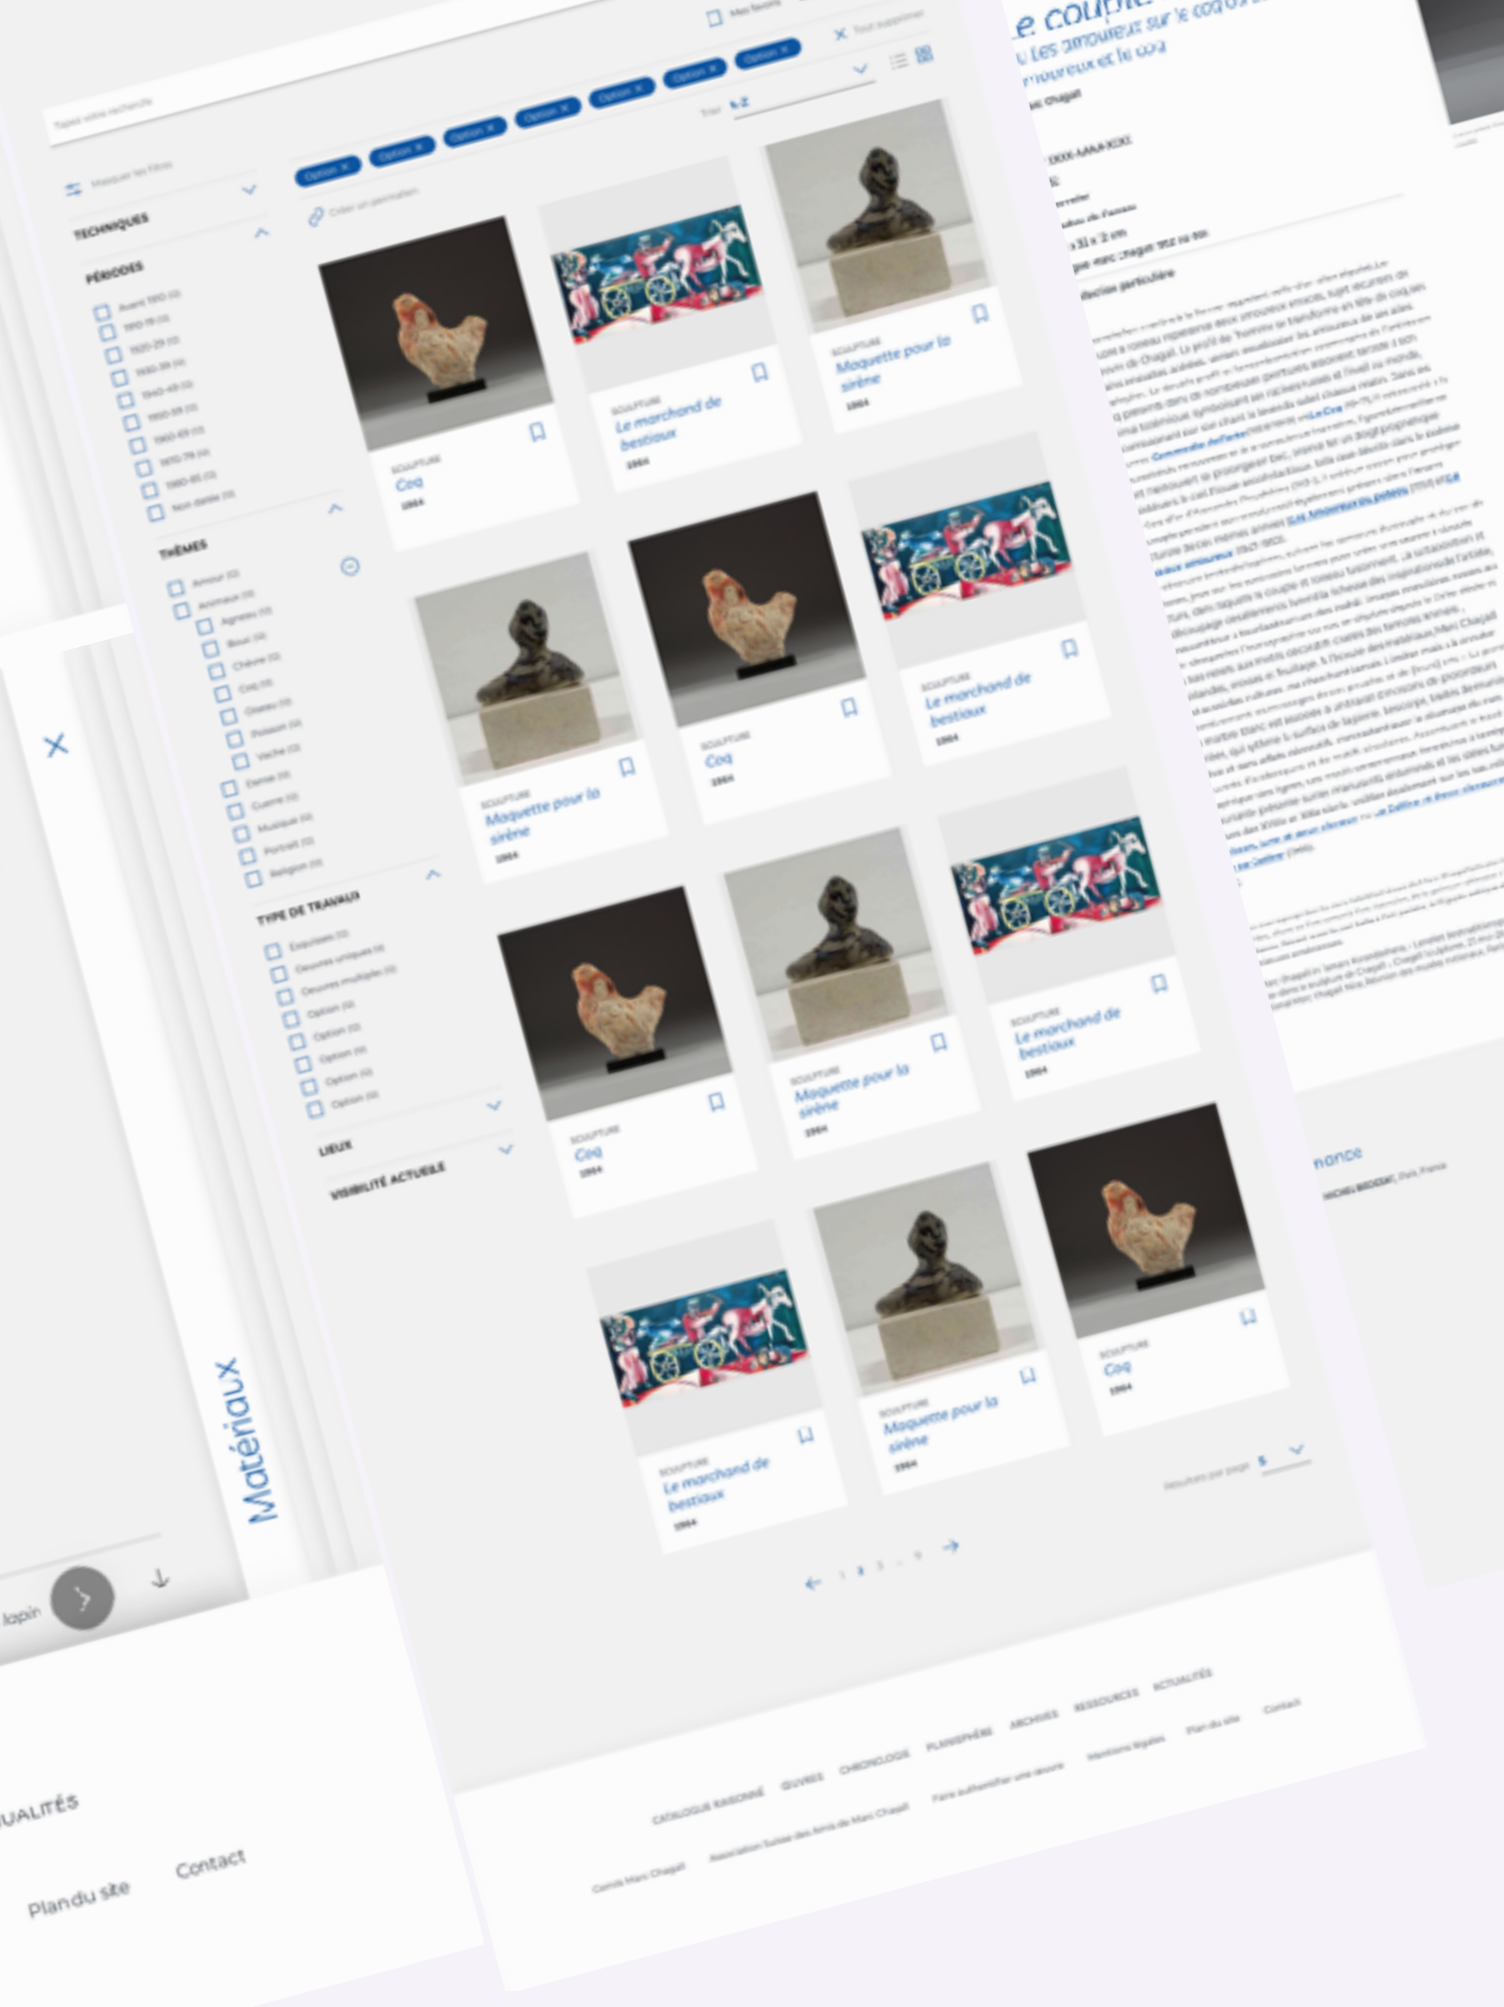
Tapez votre recherche

Mes favoris

Tout supprimer

Masquer les filtres

TECHNIQUES

PÉRIODES

Avant 1910
1910-19
1920-29
1930-39
1940-49
1950-59
1960-69
1970-79
1980-85
Non datée

THÈMES

Amour
Animaux
Agneau
Bouc
Chèvre
Coq
Oiseau
Poisson
Vache
Danse
Guerre
Musique
Portrait
Religion

TYPE DE TRAVAUX

Esquisses
Oeuvres uniques
Oeuvres multiples
Option
Option
Option
Option
Option

LIEUX

VISIBILITÉ ACTUELLE

Option
Option
Option
Option
Option
Option
Option
Option

Créer un permalien

Trier A-Z

SCULPTURE
Coq
1964

SCULPTURE
Le marchand de bestiaux
1964

SCULPTURE
Maquette pour la sirène
1964

SCULPTURE
Maquette pour la sirène
1964

SCULPTURE
Coq
1964

SCULPTURE
Le marchand de bestiaux
1964

SCULPTURE
Coq
1964

SCULPTURE
Maquette pour la sirène
1964

SCULPTURE
Le marchand de bestiaux
1964

SCULPTURE
Le marchand de bestiaux
1964

SCULPTURE
Maquette pour la sirène
1964

SCULPTURE
Coq
1964

Résultats par page 5

1 2 3 ... 9

CATALOGUE RAISONNÉ ŒUVRES CHRONOLOGIE PLANISPHÈRE ARCHIVES RESSOURCES ACTUALITÉS

Comité Marc Chagall Association Suisse des Amis de Marc Chagall Faire authentifier une œuvre Mentions légales Plan du site Contact

Le couple
Les amoureux sur le coq
amoureux et le coq
Marc Chagall

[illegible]

Matériaux

lapin

UALITÉS

Plan du site Contact

nonce